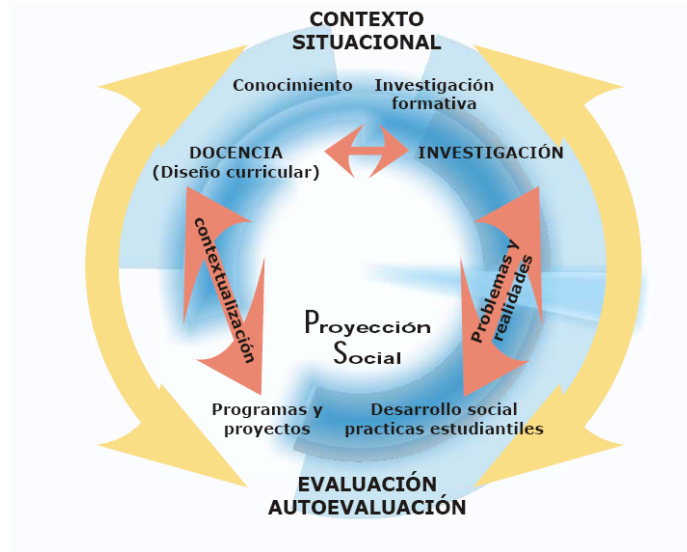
CONTEXTO
SITUACIONAL

Conocimiento

Investigación
formativa

DOCENCIA
(Diseño curricular)

INVESTIGACIÓN

contextualización

Problemas y realidades

Proyección
Social

Programas y
proyectos

Desarrollo social
practicas estudiantiles

EVALUACIÓN
AUTOEVALUACIÓN